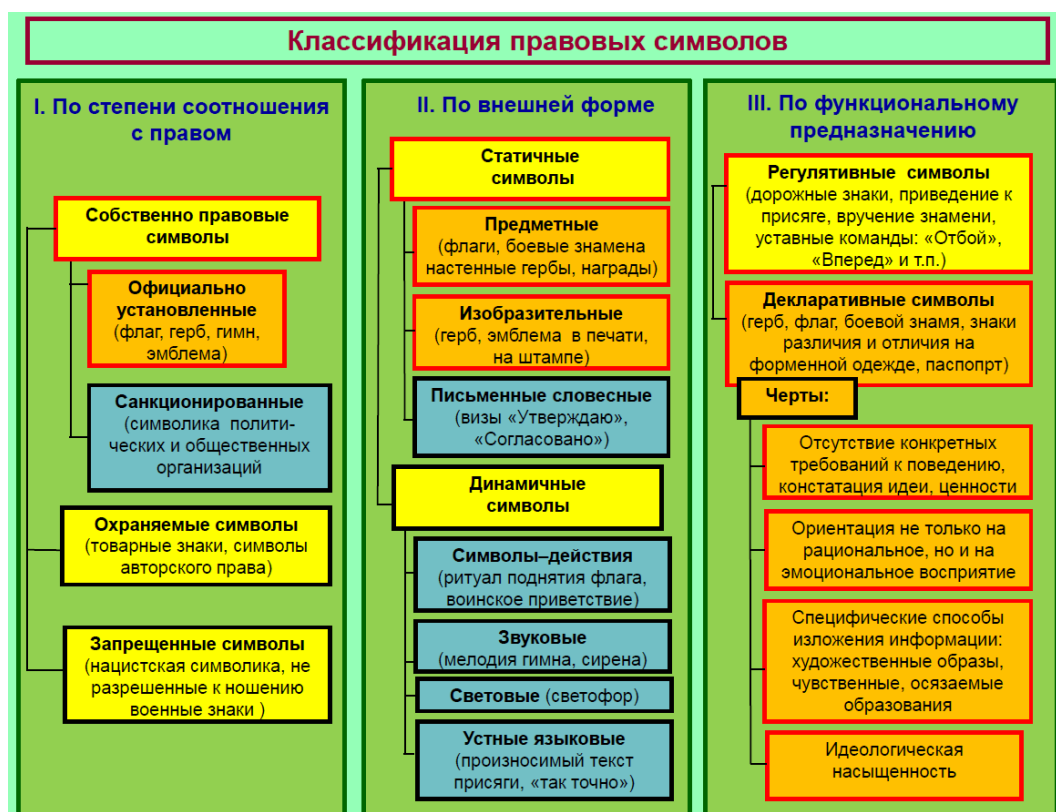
Классификация правовых символов

I. По степени соотношения с правом

Собственно правовые символы

Официально установленные (флаг, герб, гимн, эмблема)

Санкционированные (символика политических и общественных организаций)

Охраняемые символы (товарные знаки, символы авторского права)

Запрещенные символы (нацистская символика, не разрешенные к ношению военные знаки )

II. По внешней форме

Статичные символы

Предметные (флаги, боевые знамена настенные гербы, награды)

Изобразительные (герб, эмблема в печати, на штампе)

Письменные словесные (визы «Утверждаю», «Согласовано»)

Динамичные символы

Символы–действия (ритуал поднятия флага, воинское приветствие)

Звуковые (мелодия гимна, сирена)

Световые (светофор)

Устные языковые (произносимый текст присяги, «так точно»)

III. По функциональному предназначению

Регулятивные символы (дорожные знаки, приведение к присяге, вручение знамени, уставные команды: «Отбой», «Вперед» и т.п.)

Декларативные символы (герб, флаг, боевой знамя, знаки различия и отличия на форменной одежде, паспопрт)

Черты:

Отсутствие конкретных требований к поведению, констатация идеи, ценности

Ориентация не только на рациональное, но и на эмоциональное восприятие

Специфические способы изложения информации: художественные образы, чувственные, осязаемые образования

Идеологическая насыщенность